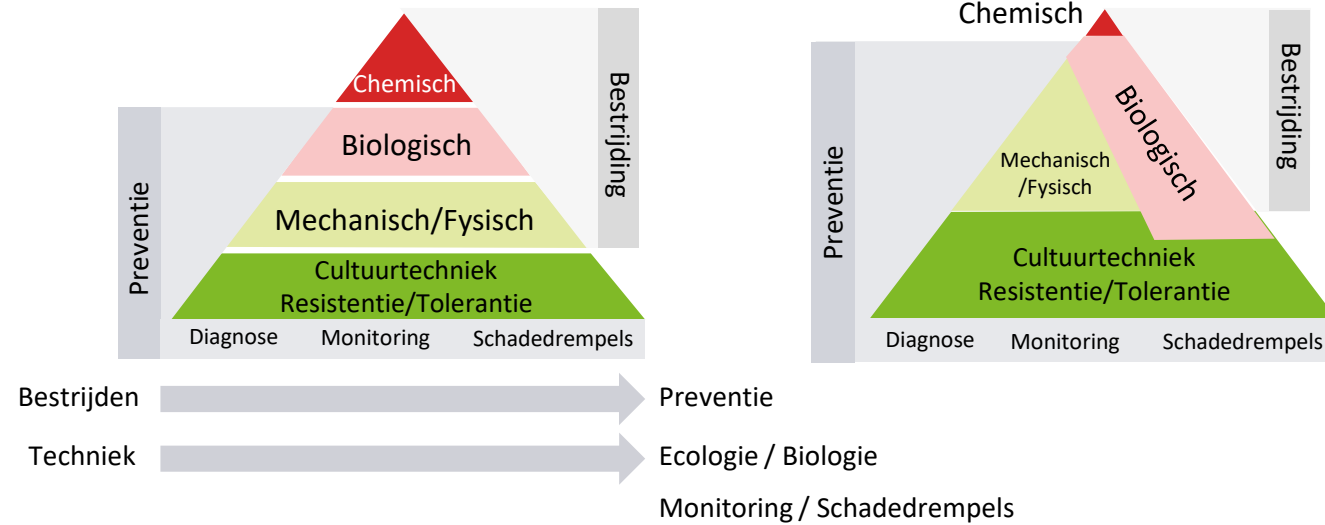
Chemisch
Biologisch
Mechanisch/Fysisch
Cultuurtechniek
Resistentie/Tolerantie
Diagnose Monitoring Schadedrempels
Preventie
Bestrijding

Chemisch
Biologisch
Mechanisch
/Fysisch
Cultuurtechniek
Resistentie/Tolerantie
Diagnose Monitoring Schadedrempels
Preventie
Bestrijding

Bestrijden Preventie

Techniek Ecologie / Biologie

Monitoring / Schadedrempels